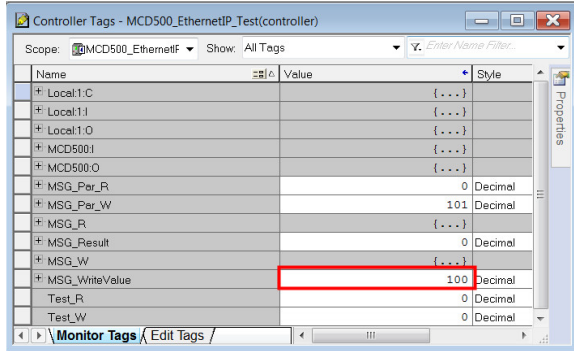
Controller Tags - MCD500_EthernetIP_Test(controller)

Scope: MCD500_EthernetIF Show: All Tags Enter Name Filter...

| Name | Value | Style |
|---|---|---|
| + Local:1:C | {...} | |
| + Local:1:I | {...} | |
| + Local:1:O | {...} | |
| + MCD500:I | {...} | |
| + MCD500:O | {...} | |
| + MSG_Par_R | 0 | Decimal |
| + MSG_Par_W | 101 | Decimal |
| + MSG_R | {...} | |
| + MSG_Result | 0 | Decimal |
| + MSG_W | {...} | |
| + MSG_WriteValue | 100 | Decimal |
| Test_R | 0 | Decimal |
| Test_W | 0 | Decimal |

Properties

Monitor Tags Edit Tags